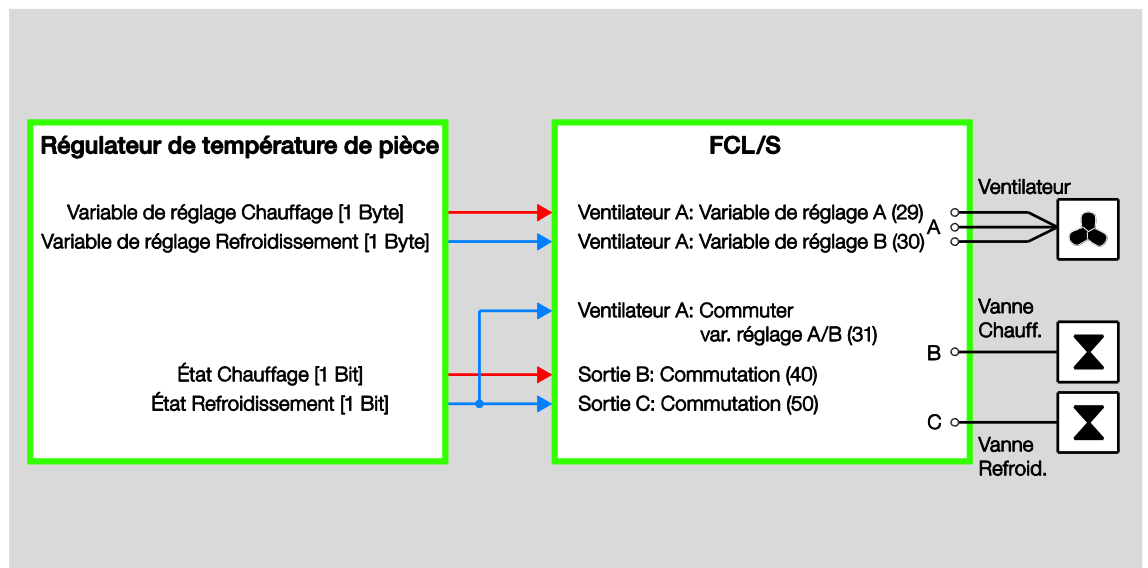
Régulateur de température de pièce

Variable de réglage Chauffage [1 Byte]
Variable de réglage Refroidissement [1 Byte]

État Chauffage [1 Bit]
État Refroidissement [1 Bit]

FCL/S

Ventilateur A: Variable de réglage A (29)
Ventilateur A: Variable de réglage B (30)

Ventilateur A: Commuter var. réglage A/B (31)

Sortie B: Commutation (40)
Sortie C: Commutation (50)

Ventilateur
A

Vanne Chauff.
B

C
Vanne Refroid.